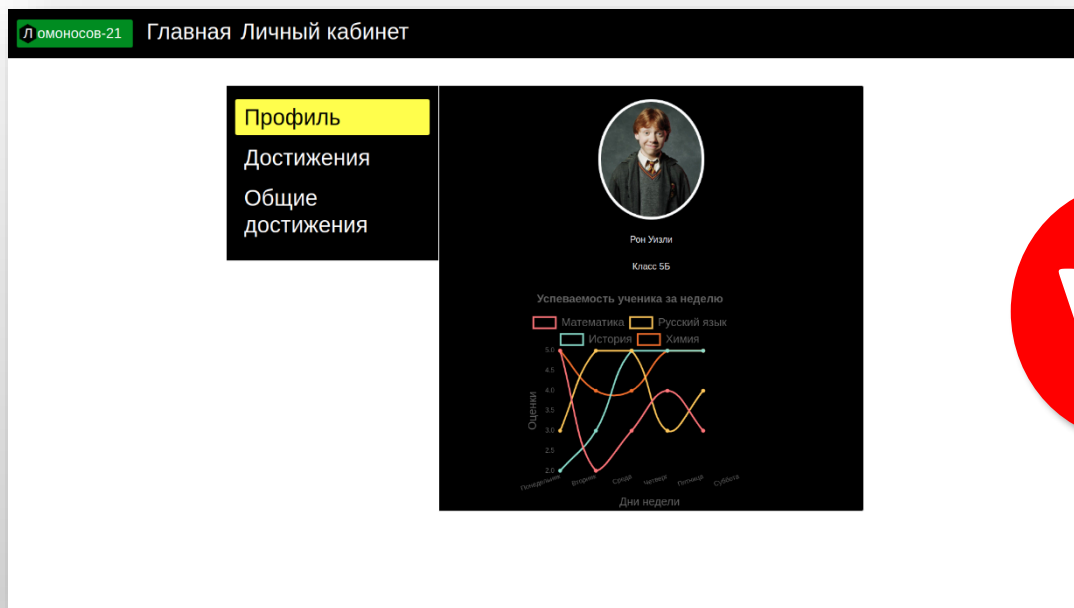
Ломоносов-21 Главная Личный кабинет

Профиль
Достижения
Общие достижения

Рон Уизли

Класс 5Б

Успеваемость ученика за неделю

Математика Русский язык
История Химия

5.0
4.5
4.0
3.5
3.0
2.5
2.0

Оценки

Понедельник Вторник Среда Четверг Пятница Суббота

Дни недели